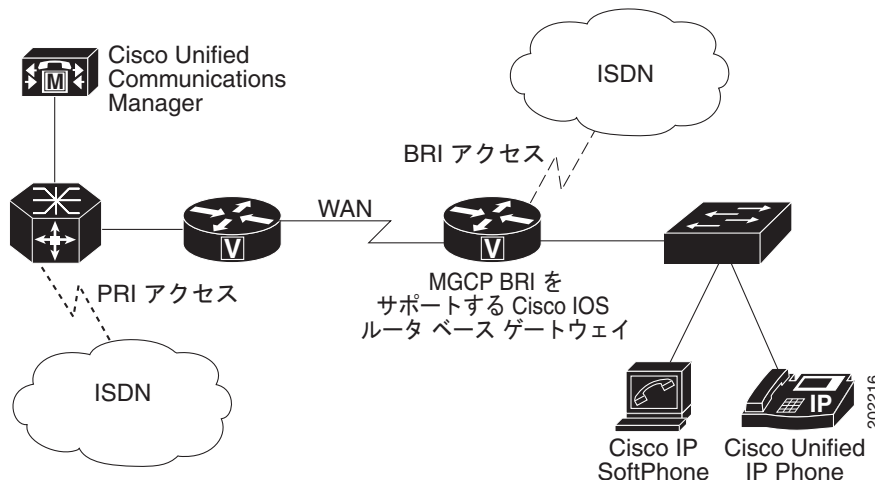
Cisco Unified Communications Manager

M

ISDN

BRI アクセス

WAN

V

V

PRI アクセス

MGCP BRI を
サポートする Cisco IOS
ルータ ベース ゲートウェイ

ISDN

IP

Cisco IP SoftPhone

Cisco Unified IP Phone

202216